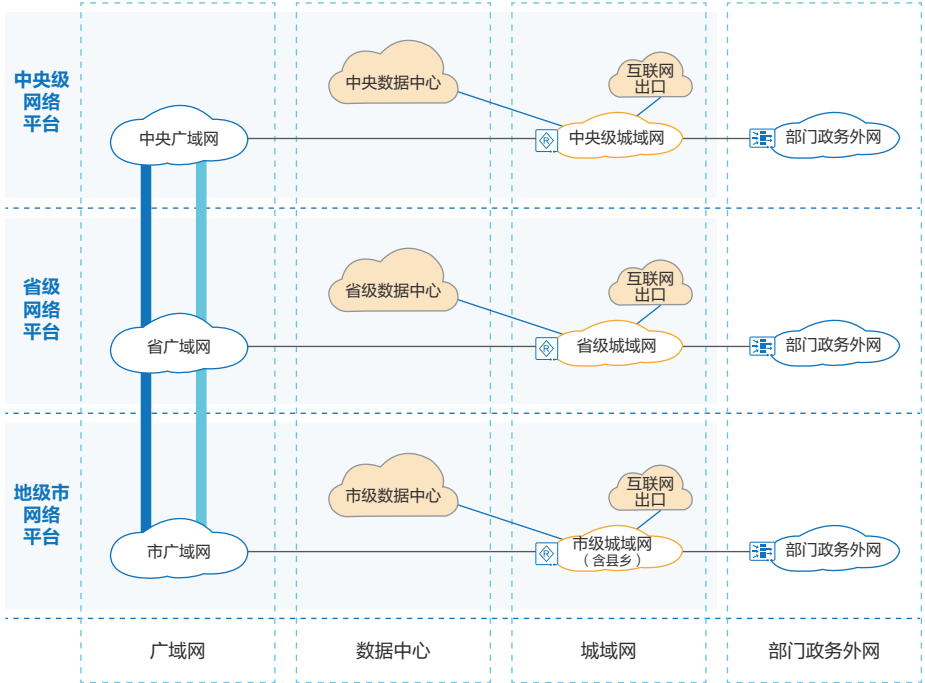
中央级网络平台

中央广域网

中央数据中心

互联网出口

中央级城域网

部门政务外网

省级网络平台

省广域网

省级数据中心

互联网出口

省级城域网

部门政务外网

地级市网络平台

市广域网

市级数据中心

互联网出口

市级城域网（含县乡）

部门政务外网

广域网

数据中心

城域网

部门政务外网